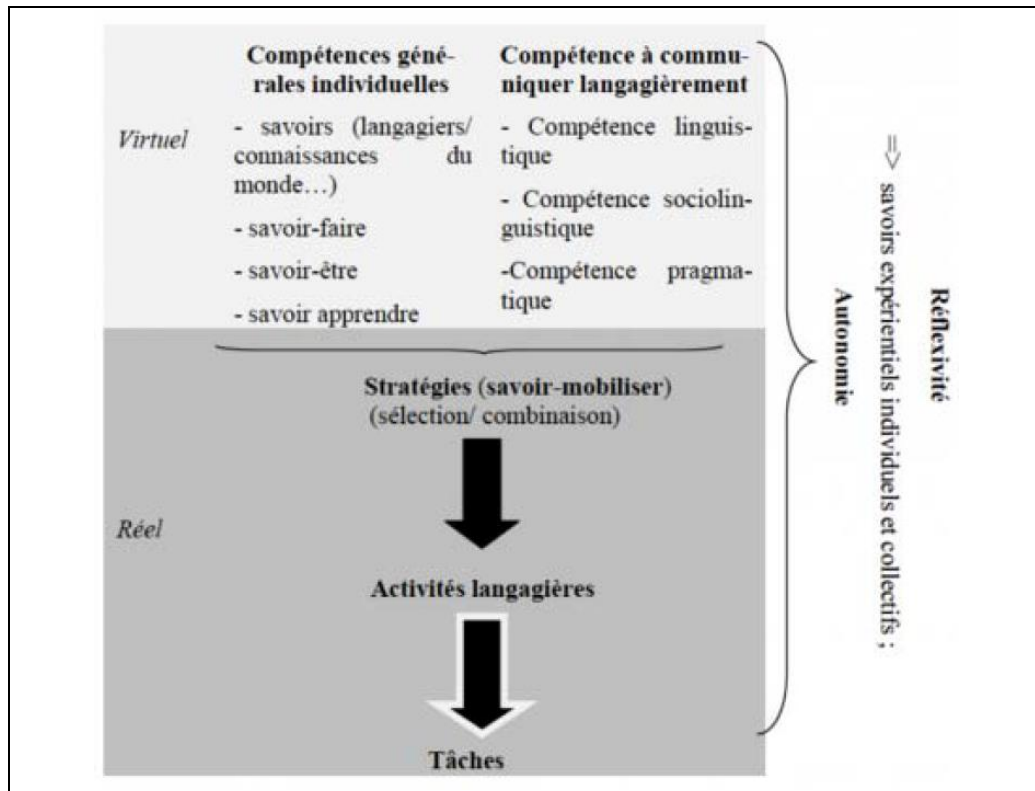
Virtuel

Compétences générales individuelles

- savoirs (langagiers/ connaissances du monde…)

- savoir-faire

- savoir-être

- savoir apprendre

Compétence à communiquer langagièrement

- Compétence linguistique

- Compétence sociolinguistique

-Compétence pragmatique

Réel

Stratégies (savoir-mobiliser)
(sélection/ combinaison)

Activités langagières

Tâches

Réflexivité
⇒ savoirs expérientiels individuels et collectifs ;
Autonomie